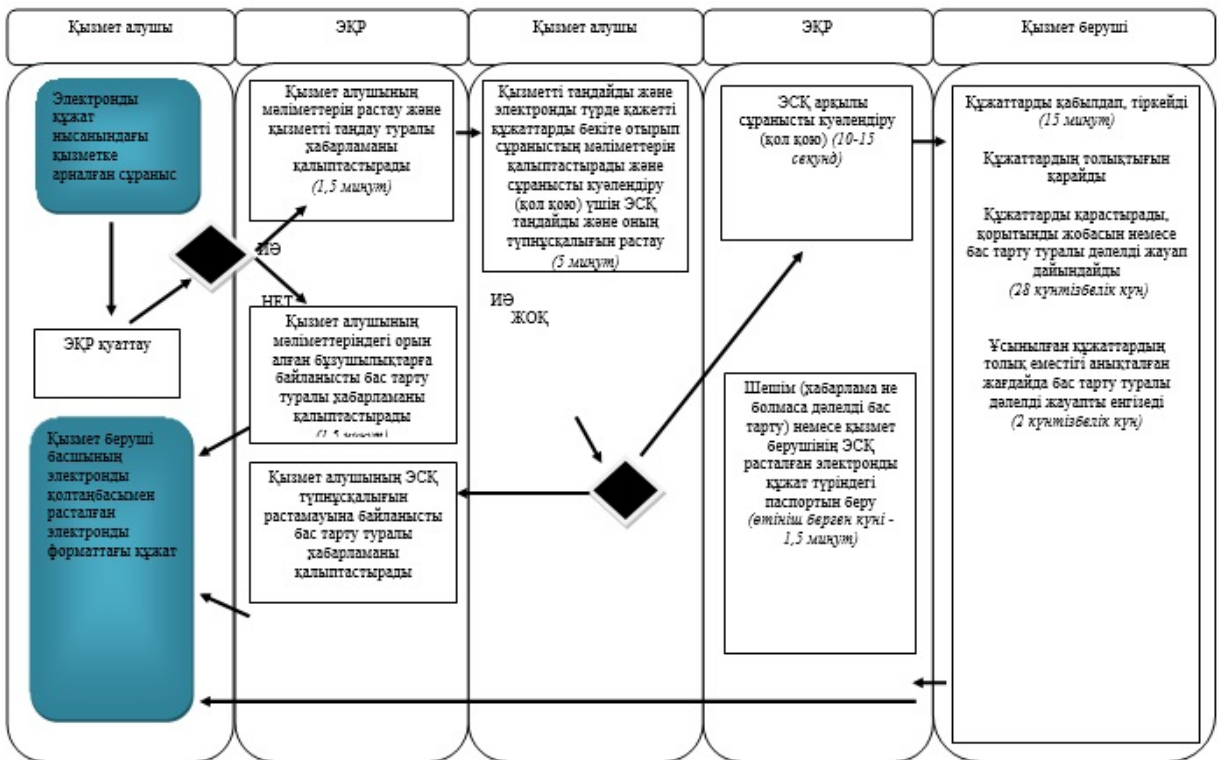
Қызмет алушы

ЭҚР

Қызмет алушы

ЭҚР

Қызмет беруші

Электронды құжат нысанындағы қызметке арналған сұраныс

ЭҚР қуаттау

Қызмет беруші басшының электронды қолтаңбасымен расталған электронды форматтағы құжат

Қызмет алушының мәліметтерін растау және қызметті таңдау туралы хабарламаны қалыптастырады
(1,5 минут)

ИӘ

НЕТ

Қызмет алушының мәліметтеріндегі орын алған бұзушылықтарға байланысты бас тарту туралы хабарламаны қалыптастырады
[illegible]

Қызмет алушының ЭСҚ түпнұсқалығын растамауына байланысты бас тарту туралы хабарламаны қалыптастырады

Қызметті таңдайды және электронды түрде қажетті құжаттарды бекіте отырып сұраныстың мәліметтерін қалыптастырады және сұранысты куәлендіру (қол қою) үшін ЭСҚ таңдайды және оның түпнұсқалығын растау
(5 минут)

ИӘ
ЖОҚ

ЭСҚ арқылы сұранысты куәлендіру (қол қою) (10-15 секунд)

Шешім (хабарлама не болмаса дәлелді бас тарту) немесе қызмет берушінің ЭСҚ расталған электронды құжат түріндегі паспортын беру
(өтініш берген күні - 1,5 минут)

Құжаттарды қабылдап, тіркейді
(15 минут)

Құжаттардың толықтығын қарайды

Құжаттарды қарастырады, қорытынды жобасын немесе бас тарту туралы дәлелді жауап дайындайды
(28 күнтізбелік күн)

Ұсынылған құжаттардың толық еместігі анықталған жағдайда бас тарту туралы дәлелді жауапты енгізеді
(2 күнтізбелік күн)